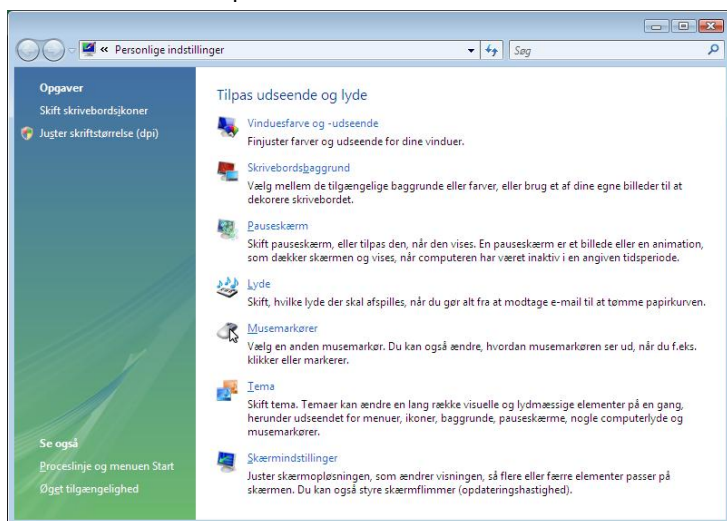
« Personlige indstillinger

Søg

Opgaver

Skift skrivebordsikoner

Juster skriftstørrelse (dpi)

Tilpas udseende og lyde

Vinduesfarve og -udseende

Finjuster farver og udseende for dine vinduer.

Skrivebordsbaggrund

Vælg mellem de tilgængelige baggrunde eller farver, eller brug et af dine egne billeder til at dekorere skrivebordet.

Pauseskærm

Skift pauseskærm, eller tilpas den, når den vises. En pauseskærm er et billede eller en animation, som dækker skærmen og vises, når computeren har været inaktiv i en angiven tidsperiode.

Lyde

Skift, hvilke lyde der skal afspilles, når du gør alt fra at modtage e-mail til at tømme papirkurven.

Musemarkører

Vælg en anden musemarkør. Du kan også ændre, hvordan musemarkøren ser ud, når du f.eks. klikker eller markerer.

Tema

Skift tema. Temaer kan ændre en lang række visuelle og lydmæssige elementer på en gang, herunder udseendet for menuer, ikoner, baggrunde, pauseskærme, nogle computerlyde og musemarkører.

Skærmindstillinger

Juster skærmopløsningen, som ændrer visningen, så flere eller færre elementer passer på skærmen. Du kan også styre skærmflimmer (opdateringshastighed).

Se også

Proceslinje og menuen Start

Øget tilgængelighed